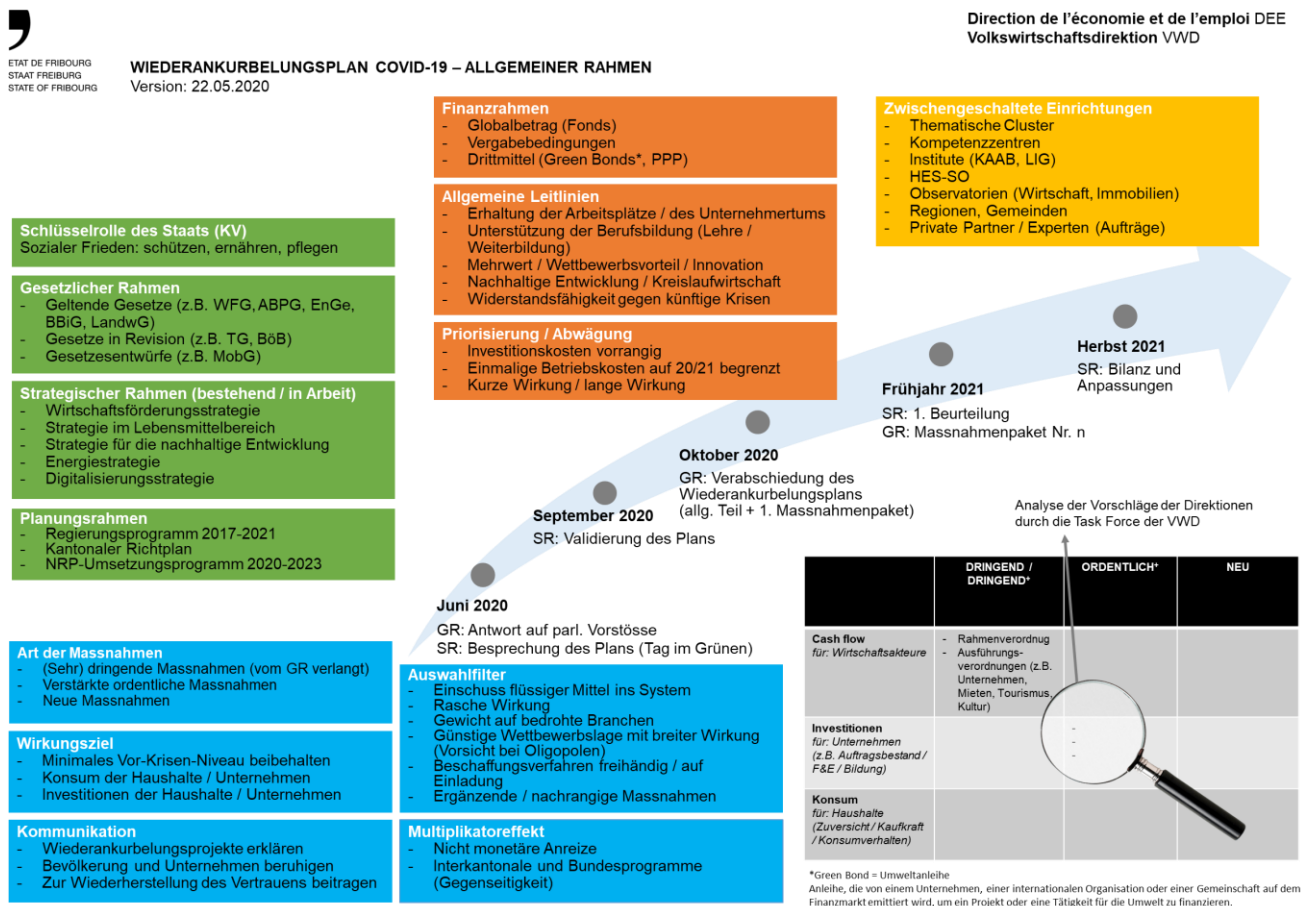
ETAT DE FRIBOURG
STAAT FREIBURG
STATE OF FRIBOURG

WIEDERANKURBELUNGSPLAN COVID-19 – ALLGEMEINER RAHMEN
Version: 22.05.2020

Direction de l'économie et de l'emploi DEE
Volkswirtschaftsdirektion VWD

Schlüsselrolle des Staats (KV)
Sozialer Frieden: schützen, ernähren, pflegen

Gesetzlicher Rahmen
- Geltende Gesetze (z.B. WFG, ABPG, EnGe, BBiG, LandwG)
- Gesetze in Revision (z.B. TG, BöB)
- Gesetzesentwürfe (z.B. MobG)

Strategischer Rahmen (bestehend / in Arbeit)
- Wirtschaftsförderungsstrategie
- Strategie im Lebensmittelbereich
- Strategie für die nachhaltige Entwicklung
- Energiestrategie
- Digitalisierungsstrategie

Planungsrahmen
- Regierungsprogramm 2017-2021
- Kantonaler Richtplan
- NRP-Umsetzungsprogramm 2020-2023

Art der Massnahmen
- (Sehr) dringende Massnahmen (vom GR verlangt)
- Verstärkte ordentliche Massnahmen
- Neue Massnahmen

Wirkungsziel
- Minimales Vor-Krisen-Niveau beibehalten
- Konsum der Haushalte / Unternehmen
- Investitionen der Haushalte / Unternehmen

Kommunikation
- Wiederankurbelungsprojekte erklären
- Bevölkerung und Unternehmen beruhigen
- Zur Wiederherstellung des Vertrauens beitragen

Finanzrahmen
- Globalbetrag (Fonds)
- Vergabebedingungen
- Drittmittel (Green Bonds*, PPP)

Allgemeine Leitlinien
- Erhaltung der Arbeitsplätze / des Unternehmertums
- Unterstützung der Berufsbildung (Lehre / Weiterbildung)
- Mehrwert / Wettbewerbsvorteil / Innovation
- Nachhaltige Entwicklung / Kreislaufwirtschaft
- Widerstandsfähigkeit gegen künftige Krisen

Priorisierung / Abwägung
- Investitionskosten vorrangig
- Einmalige Betriebskosten auf 20/21 begrenzt
- Kurze Wirkung / lange Wirkung

Zwischengeschaltete Einrichtungen
- Thematische Cluster
- Kompetenzzentren
- Institute (KAAB, LIG)
- HES-SO
- Observatorien (Wirtschaft, Immobilien)
- Regionen, Gemeinden
- Private Partner / Experten (Aufträge)

Juni 2020
GR: Antwort auf parl. Vorstösse
SR: Besprechung des Plans (Tag im Grünen)

September 2020
SR: Validierung des Plans

Oktober 2020
GR: Verabschiedung des Wiederankurbelungsplans (allg. Teil + 1. Massnahmenpaket)

Frühjahr 2021
SR: 1. Beurteilung
GR: Massnahmenpaket Nr. n

Herbst 2021
SR: Bilanz und Anpassungen

Auswahlfilter
- Einschuss flüssiger Mittel ins System
- Rasche Wirkung
- Gewicht auf bedrohte Branchen
- Günstige Wettbewerbslage mit breiter Wirkung (Vorsicht bei Oligopolen)
- Beschaffungsverfahren freihändig / auf Einladung
- Ergänzende / nachrangige Massnahmen

Multiplikatoreffekt
- Nicht monetäre Anreize
- Interkantonale und Bundesprogramme (Gegenseitigkeit)

Analyse der Vorschläge der Direktionen durch die Task Force der VWD

| | DRINGEND / DRINGEND+ | ORDENTLICH+ | NEU |
|---|---|---|---|
| Cash flow für: Wirtschaftsakteure | - Rahmenverordnug - Ausführungsverordnungen (z.B. Unternehmen, Mieten, Tourismus, Kultur) | | |
| Investitionen für: Unternehmen (z.B. Auftragsbestand / F&E / Bildung) | | - - | |
| Konsum für: Haushalte (Zuversicht / Kaufkraft / Konsumverhalten) | | | |

*Green Bond = Umweltanleihe
Anleihe, die von einem Unternehmen, einer internationalen Organisation oder einer Gemeinschaft auf dem Finanzmarkt emittiert wird, um ein Projekt oder eine Tätigkeit für die Umwelt zu finanzieren.